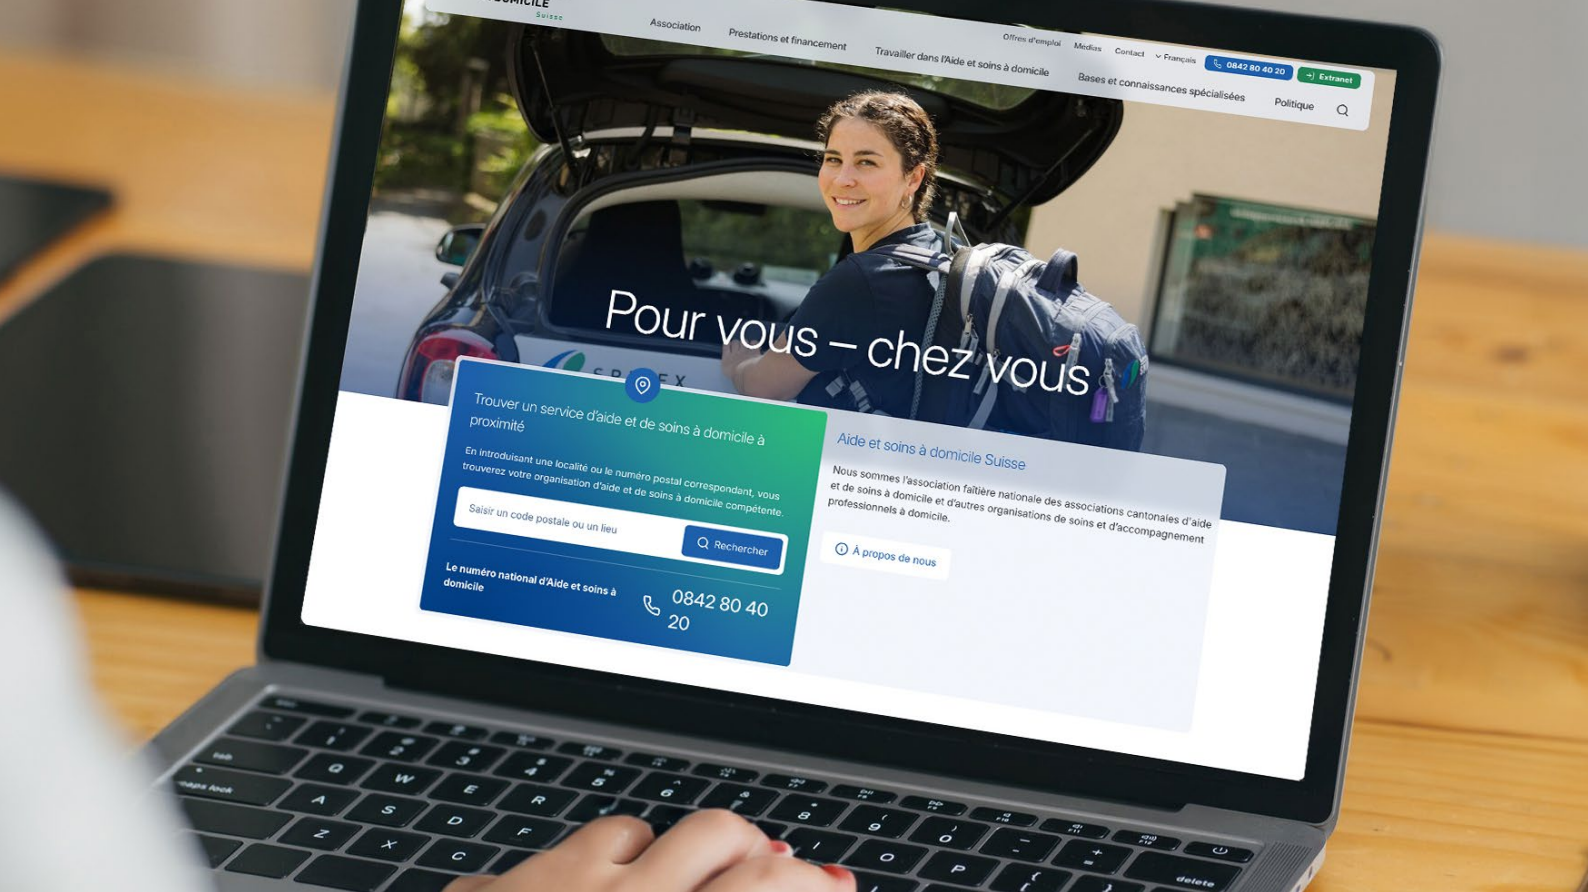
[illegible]OMICILE
Suisse

Offres d'emploi Médias Contact Français 0842 80 40 20 Extranet

Association Prestations et financement Travailler dans l'Aide et soins à domicile Bases et connaissances spécialisées Politique

Pour vous – chez vous

Trouver un service d'aide et de soins à domicile à proximité

En introduisant une localité ou le numéro postal correspondant, vous trouverez votre organisation d'aide et de soins à domicile compétente.

Saisir un code postale ou un lieu

Rechercher

Le numéro national d'Aide et soins à domicile

0842 80 40 20

Aide et soins à domicile Suisse

Nous sommes l'association faîtière nationale des associations cantonales d'aide et de soins à domicile et d'autres organisations de soins et d'accompagnement professionnels à domicile.

À propos de nous